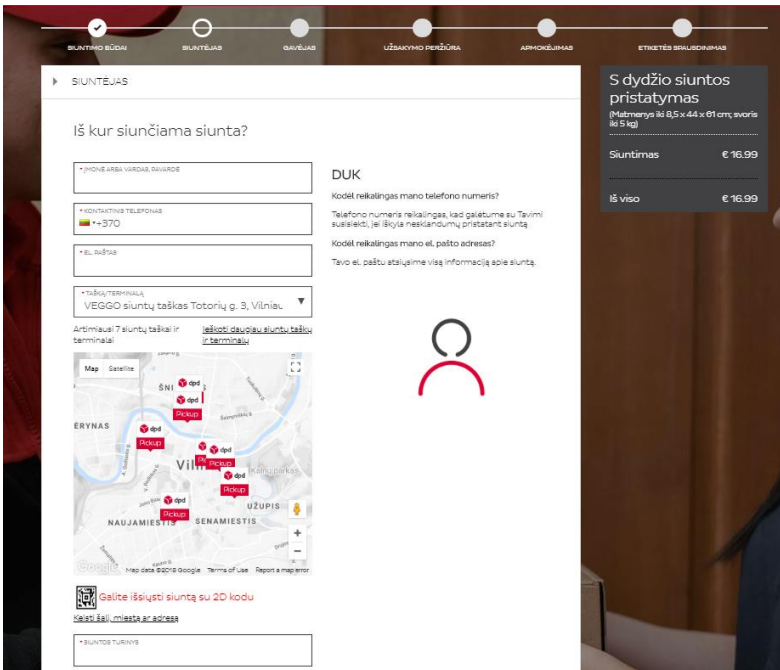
SIUNTIMO BŪDAI
SIUNTĖJAS
GAVĖJAS
UŽSAKYMO PERŽIŪRA
APMOKĖJIMAS
ETIKETĖS SPAUSDINIMAS

SIUNTĖJAS

Iš kur siunčiama siunta?

* ĮMONĖ ARBA VARDAS, PAVARDĖ

* KONTAKTINIS TELEFONAS
+370

* EL. PAŠTAS

* TAŠKAI/TERMINALAI
VEGGO siuntų taškas Totorių g. 3, Vilniau

Artimiausi 7 siuntų taškai ir terminalai

Ieškoti daugiau siuntų taškų ir terminalų

Map Satellite
ŠNI
ERYNAS
Vil
NAUJAMIESTIS
SENAMIESTIS
UŽUPIS
Kalnų parkas
dpd
Pickup
Google
Map data ©2019 Google Terms of Use Report a map error

Galite išsiųsti siuntą su 2D kodu

Keisti šalį, miestą ar adresą

* SIUNTOS TURINYS

DUK

Kodėl reikalingas mano telefono numeris?

Telefono numeris reikalingas, kad galėtume su Tavimi susisiekti, jei iškyla nesklandumų pristatant siuntą.

Kodėl reikalingas mano el. pašto adresas?

Tavo el. paštu atsiųsime visą informaciją apie siuntą.

S dydžio siuntos pristatymas
(Matmenys iki 8,5 x 44 x 61 cm; svoris iki 5 kg)

Siuntimas € 16.99

Iš viso € 16.99